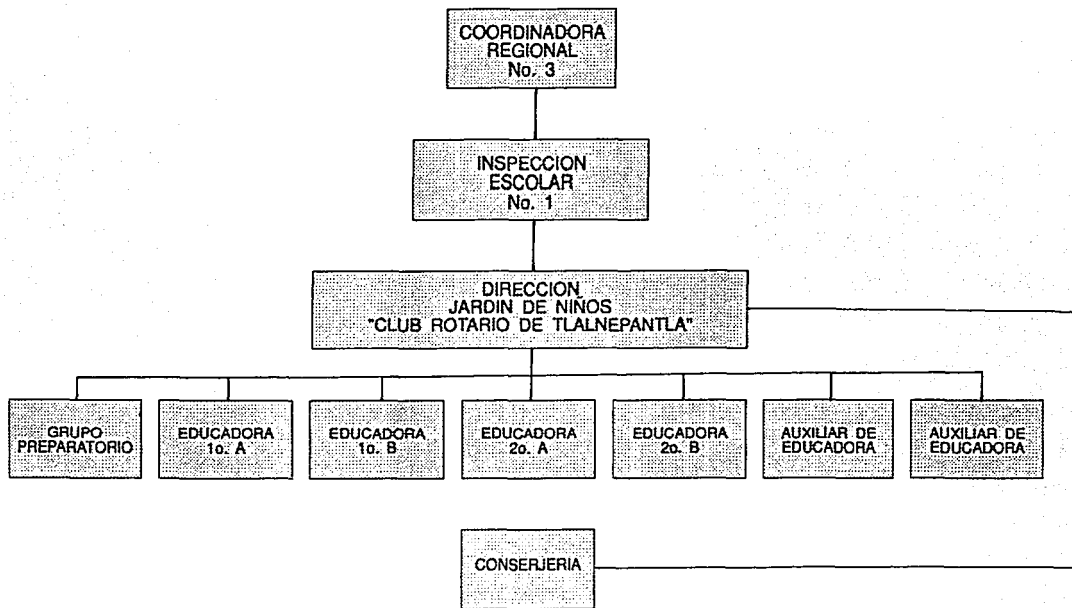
COORDINADORA REGIONAL No. 3

INSPECCION ESCOLAR No. 1

DIRECCION JARDIN DE NIÑOS "CLUB ROTARIO DE TLALNEPANTLA"

GRUPO PREPARATORIO

EDUCADORA 1o. A

EDUCADORA 1o. B

EDUCADORA 2o. A

EDUCADORA 2o. B

AUXILIAR DE EDUCADORA

AUXILIAR DE EDUCADORA

CONSERJERIA